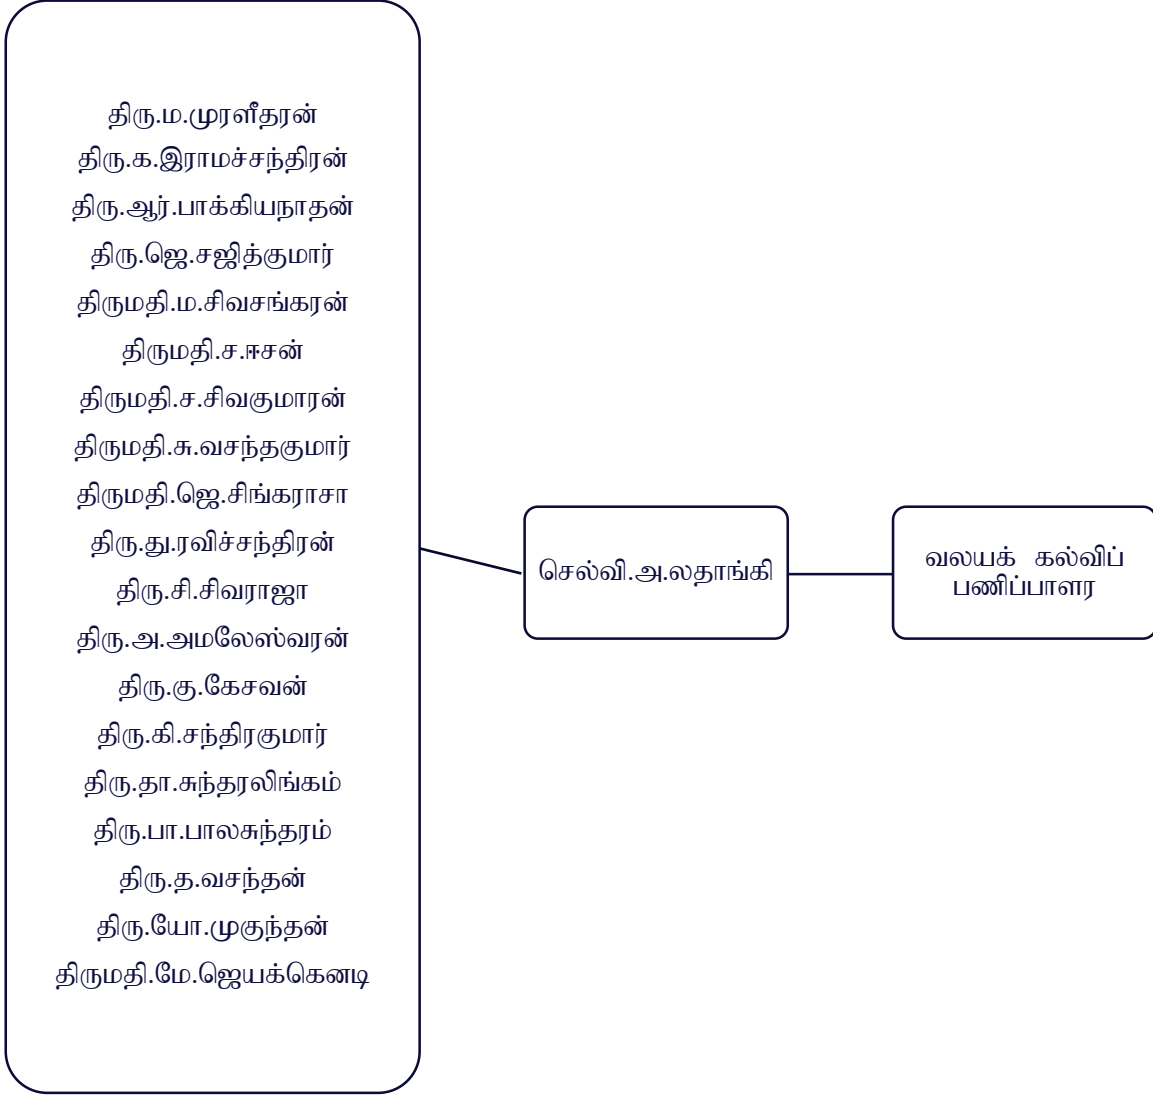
திரு.ம.முரளீதரன்
திரு.க.இராமச்சந்திரன்
திரு.ஆர்.பாக்கியநாதன்
திரு.ஜெ.சஜித்குமார்
திருமதி.ம.சிவசங்கரன்
திருமதி.ச.ஈசன்
திருமதி.ச.சிவகுமாரன்
திருமதி.சு.வசந்தகுமார்
திருமதி.ஜெ.சிங்கராசா
திரு.து.ரவிச்சந்திரன்
திரு.சி.சிவராஜா
திரு.அ.அமலேஸ்வரன்
திரு.கு.கேசவன்
திரு.கி.சந்திரகுமார்
திரு.தா.சுந்தரலிங்கம்
திரு.பா.பாலசுந்தரம்
திரு.த.வசந்தன்
திரு.யோ.முகுந்தன்
திருமதி.மே.ஜெயக்கெனடி

செல்வி.அ.லதாங்கி

வலயக் கல்விப் பணிப்பாளர